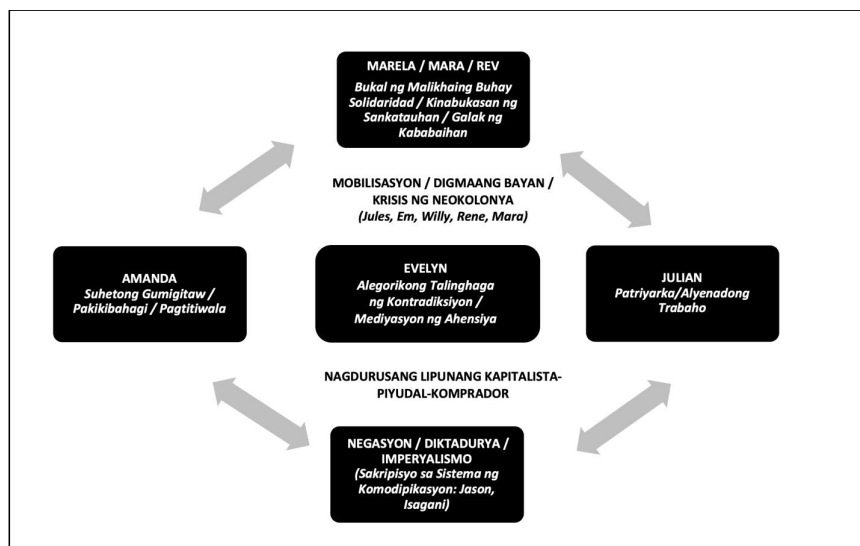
MARELA / MARA / REV
Bukal ng Malikhaing Buhay Solidaridad / Kinabukasan ng Sankatauhan / Galak ng Kababaihan

MOBILISASYON / DIGMAANG BAYAN / KRISIS NG NEOKOLONYA
(Jules, Em, Willy, Rene, Mara)

AMANDA
Suhetong Gumigitaw / Pakikibahagi / Pagtitiwala

EVELYN
Alegorikong Talinghaga ng Kontradiksiyon / Mediyasyon ng Ahensiya

JULIAN
Patriyarka/Alyenadong Trabaho

NAGDURUSANG LIPUNANG KAPITALISTA-PIYUDAL-KOMPRADOR

NEGASYON / DIKTADURYA / IMPERYALISMO
(Sakripisyo sa Sistema ng Komodipikasyon: Jason, Isagani)